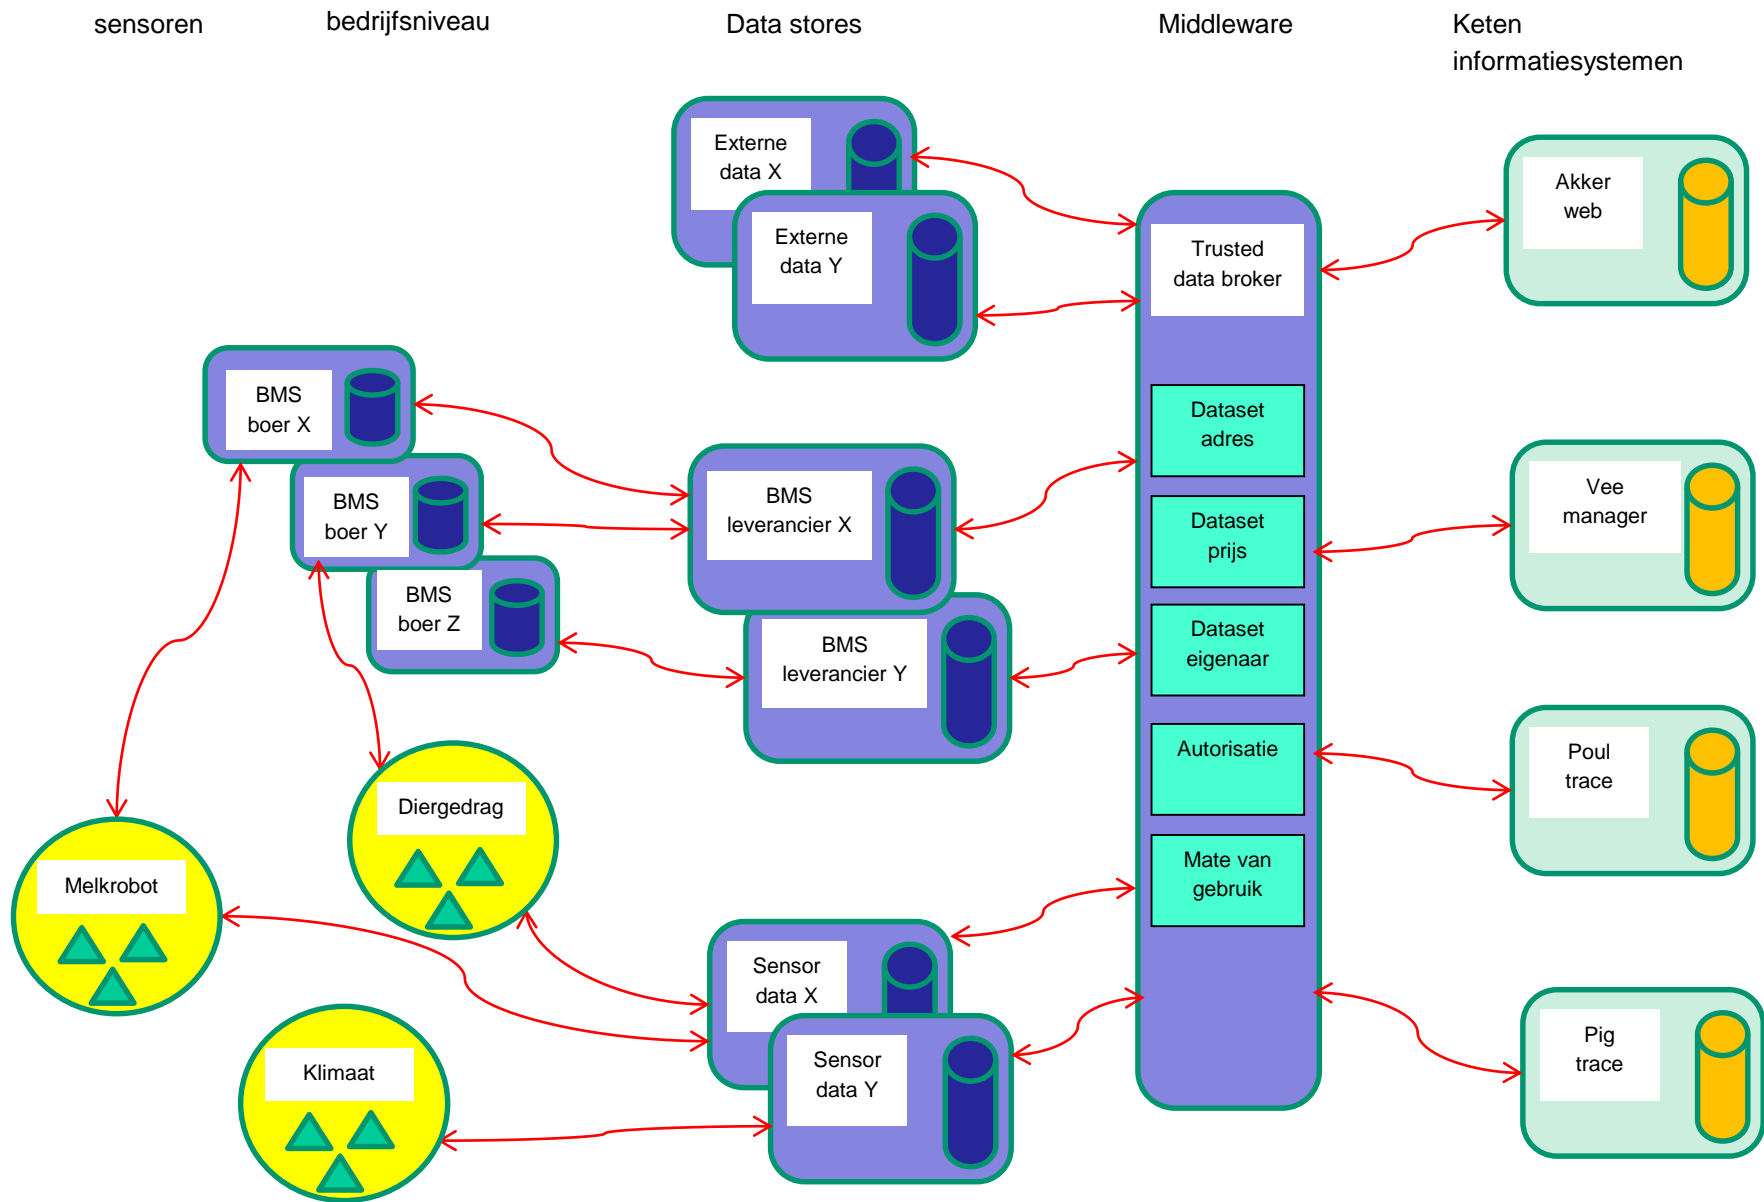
sensoren

bedrijfsniveau

Data stores

Middleware

Keten informatiesystemen

Externe data X

Externe data Y

Trusted data broker

Akker web

BMS boer X

BMS boer Y

BMS boer Z

BMS leverancier X

BMS leverancier Y

Dataset adres

Dataset prijs

Dataset eigenaar

Autorisatie

Mate van gebruik

Vee manager

Poul trace

Pig trace

Diergedrag

Melkrobot

Klimaat

Sensor data X

Sensor data Y